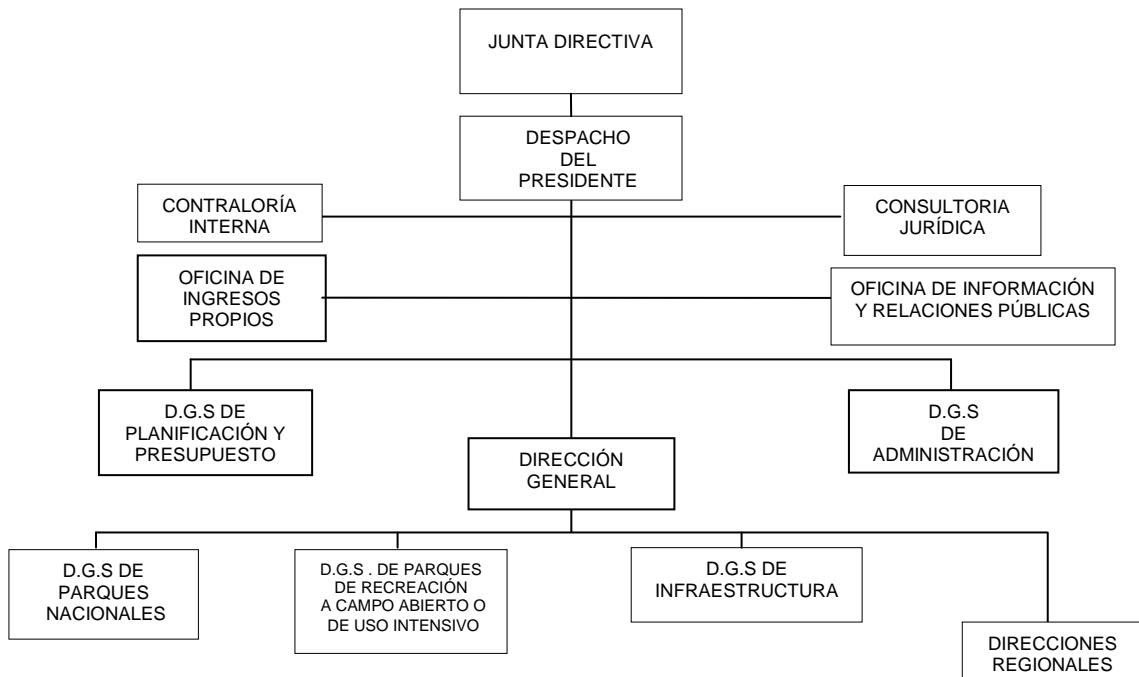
JUNTA DIRECTIVA

DESPACHO DEL PRESIDENTE

CONTRALORÍA INTERNA

CONSULTORIA JURÍDICA

OFICINA DE INGRESOS PROPIOS

OFICINA DE INFORMACIÓN Y RELACIONES PÚBLICAS

D.G.S DE PLANIFICACIÓN Y PRESUPUESTO

D.G.S DE ADMINISTRACIÓN

DIRECCIÓN GENERAL

D.G.S DE PARQUES NACIONALES

D.G.S . DE PARQUES DE RECREACIÓN A CAMPO ABIERTO O DE USO INTENSIVO

D.G.S DE INFRAESTRUCTURA

DIRECCIONES REGIONALES